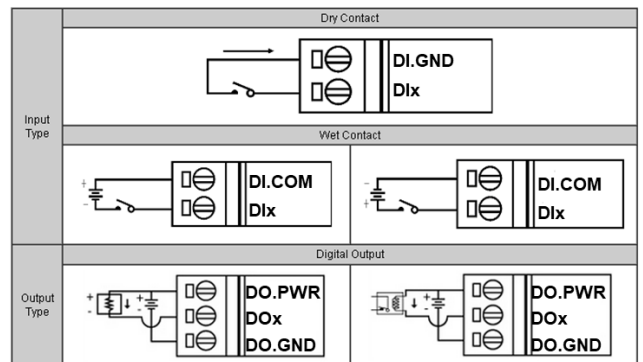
| | Dry Contact | |
|---|---|---|
| Input Type | DI.GND DIx | |
| | Wet Contact | |
| | + - DI.COM DIx | - + DI.COM DIx |
| | Digital Output | |
| Output Type | + - + - DO.PWR DOx DO.GND | + - DO.PWR DOx DO.GND |